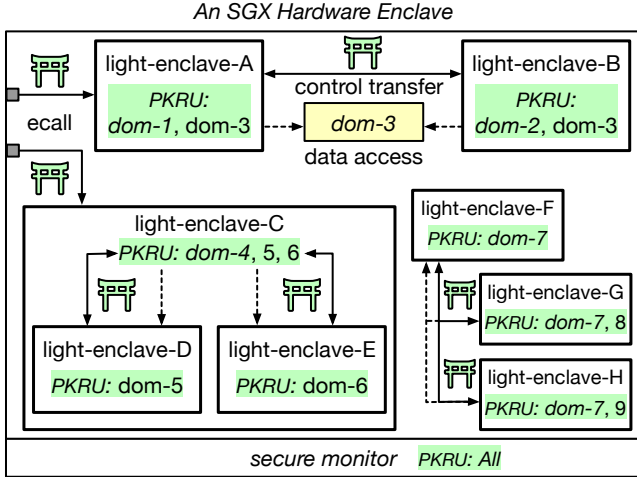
An SGX Hardware Enclave

ecall

light-enclave-A
PKRU: dom-1, dom-3

control transfer

dom-3

data access

light-enclave-B
PKRU: dom-2, dom-3

light-enclave-C
PKRU: dom-4, 5, 6

light-enclave-D
PKRU: dom-5

light-enclave-E
PKRU: dom-6

light-enclave-F
PKRU: dom-7

light-enclave-G
PKRU: dom-7, 8

light-enclave-H
PKRU: dom-7, 9

secure monitor PKRU: All